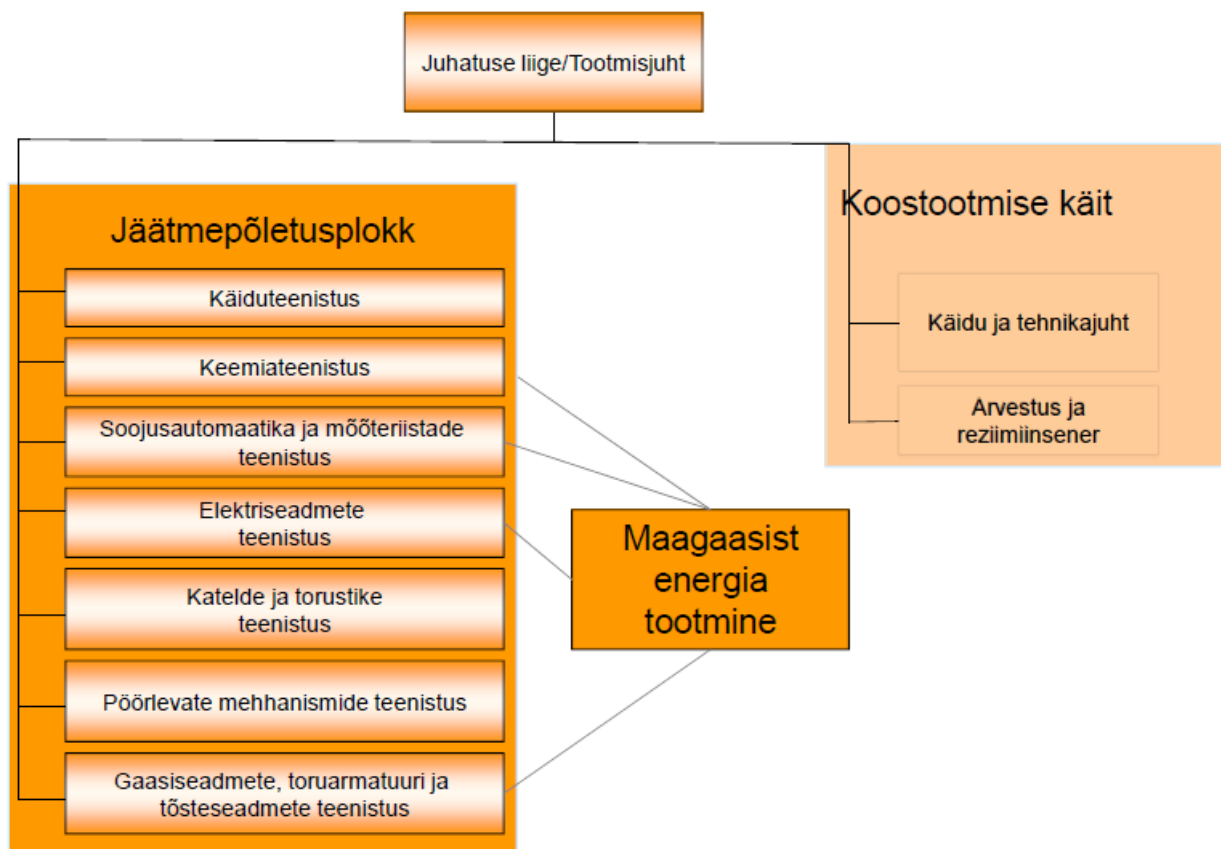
Juhatuse liige/Tootmisjuht

Jäätmepõletusplokk

Käiduteenistus

Keemiateenistus

Soojusautomaatika ja mõõteriistade teenistus

Elektriseadmete teenistus

Katelde ja torustike teenistus

Pöörlevate mehhanismide teenistus

Gaasiseadmete, toruarmatuuri ja tõsteseadmete teenistus

Koostootmise käit

Käidu ja tehnikajuht

Arvestus ja reziimiinsener

Maagaasist energia tootmine